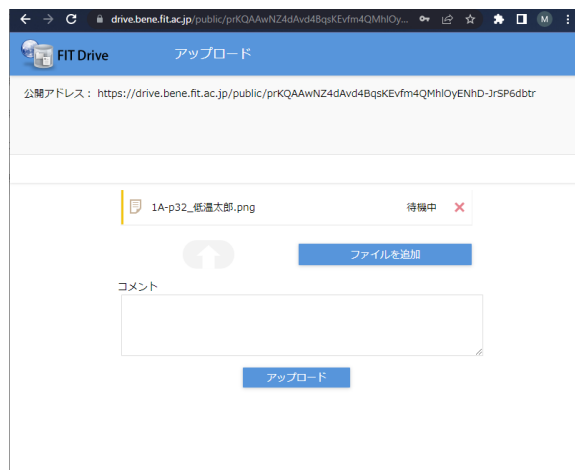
drive.bene.fit.ac.jp/public/prKQAAwNZ4dAvd4BqsKEvfm4QMhlOy...

M

FIT Drive

アップロード

公開アドレス： https://drive.bene.fit.ac.jp/public/prKQAAwNZ4dAvd4BqsKEvfm4QMhlOyENhD-JrSP6dbtr

1A-p32_低温太郎.png

待機中

ファイルを追加

コメント

アップロード